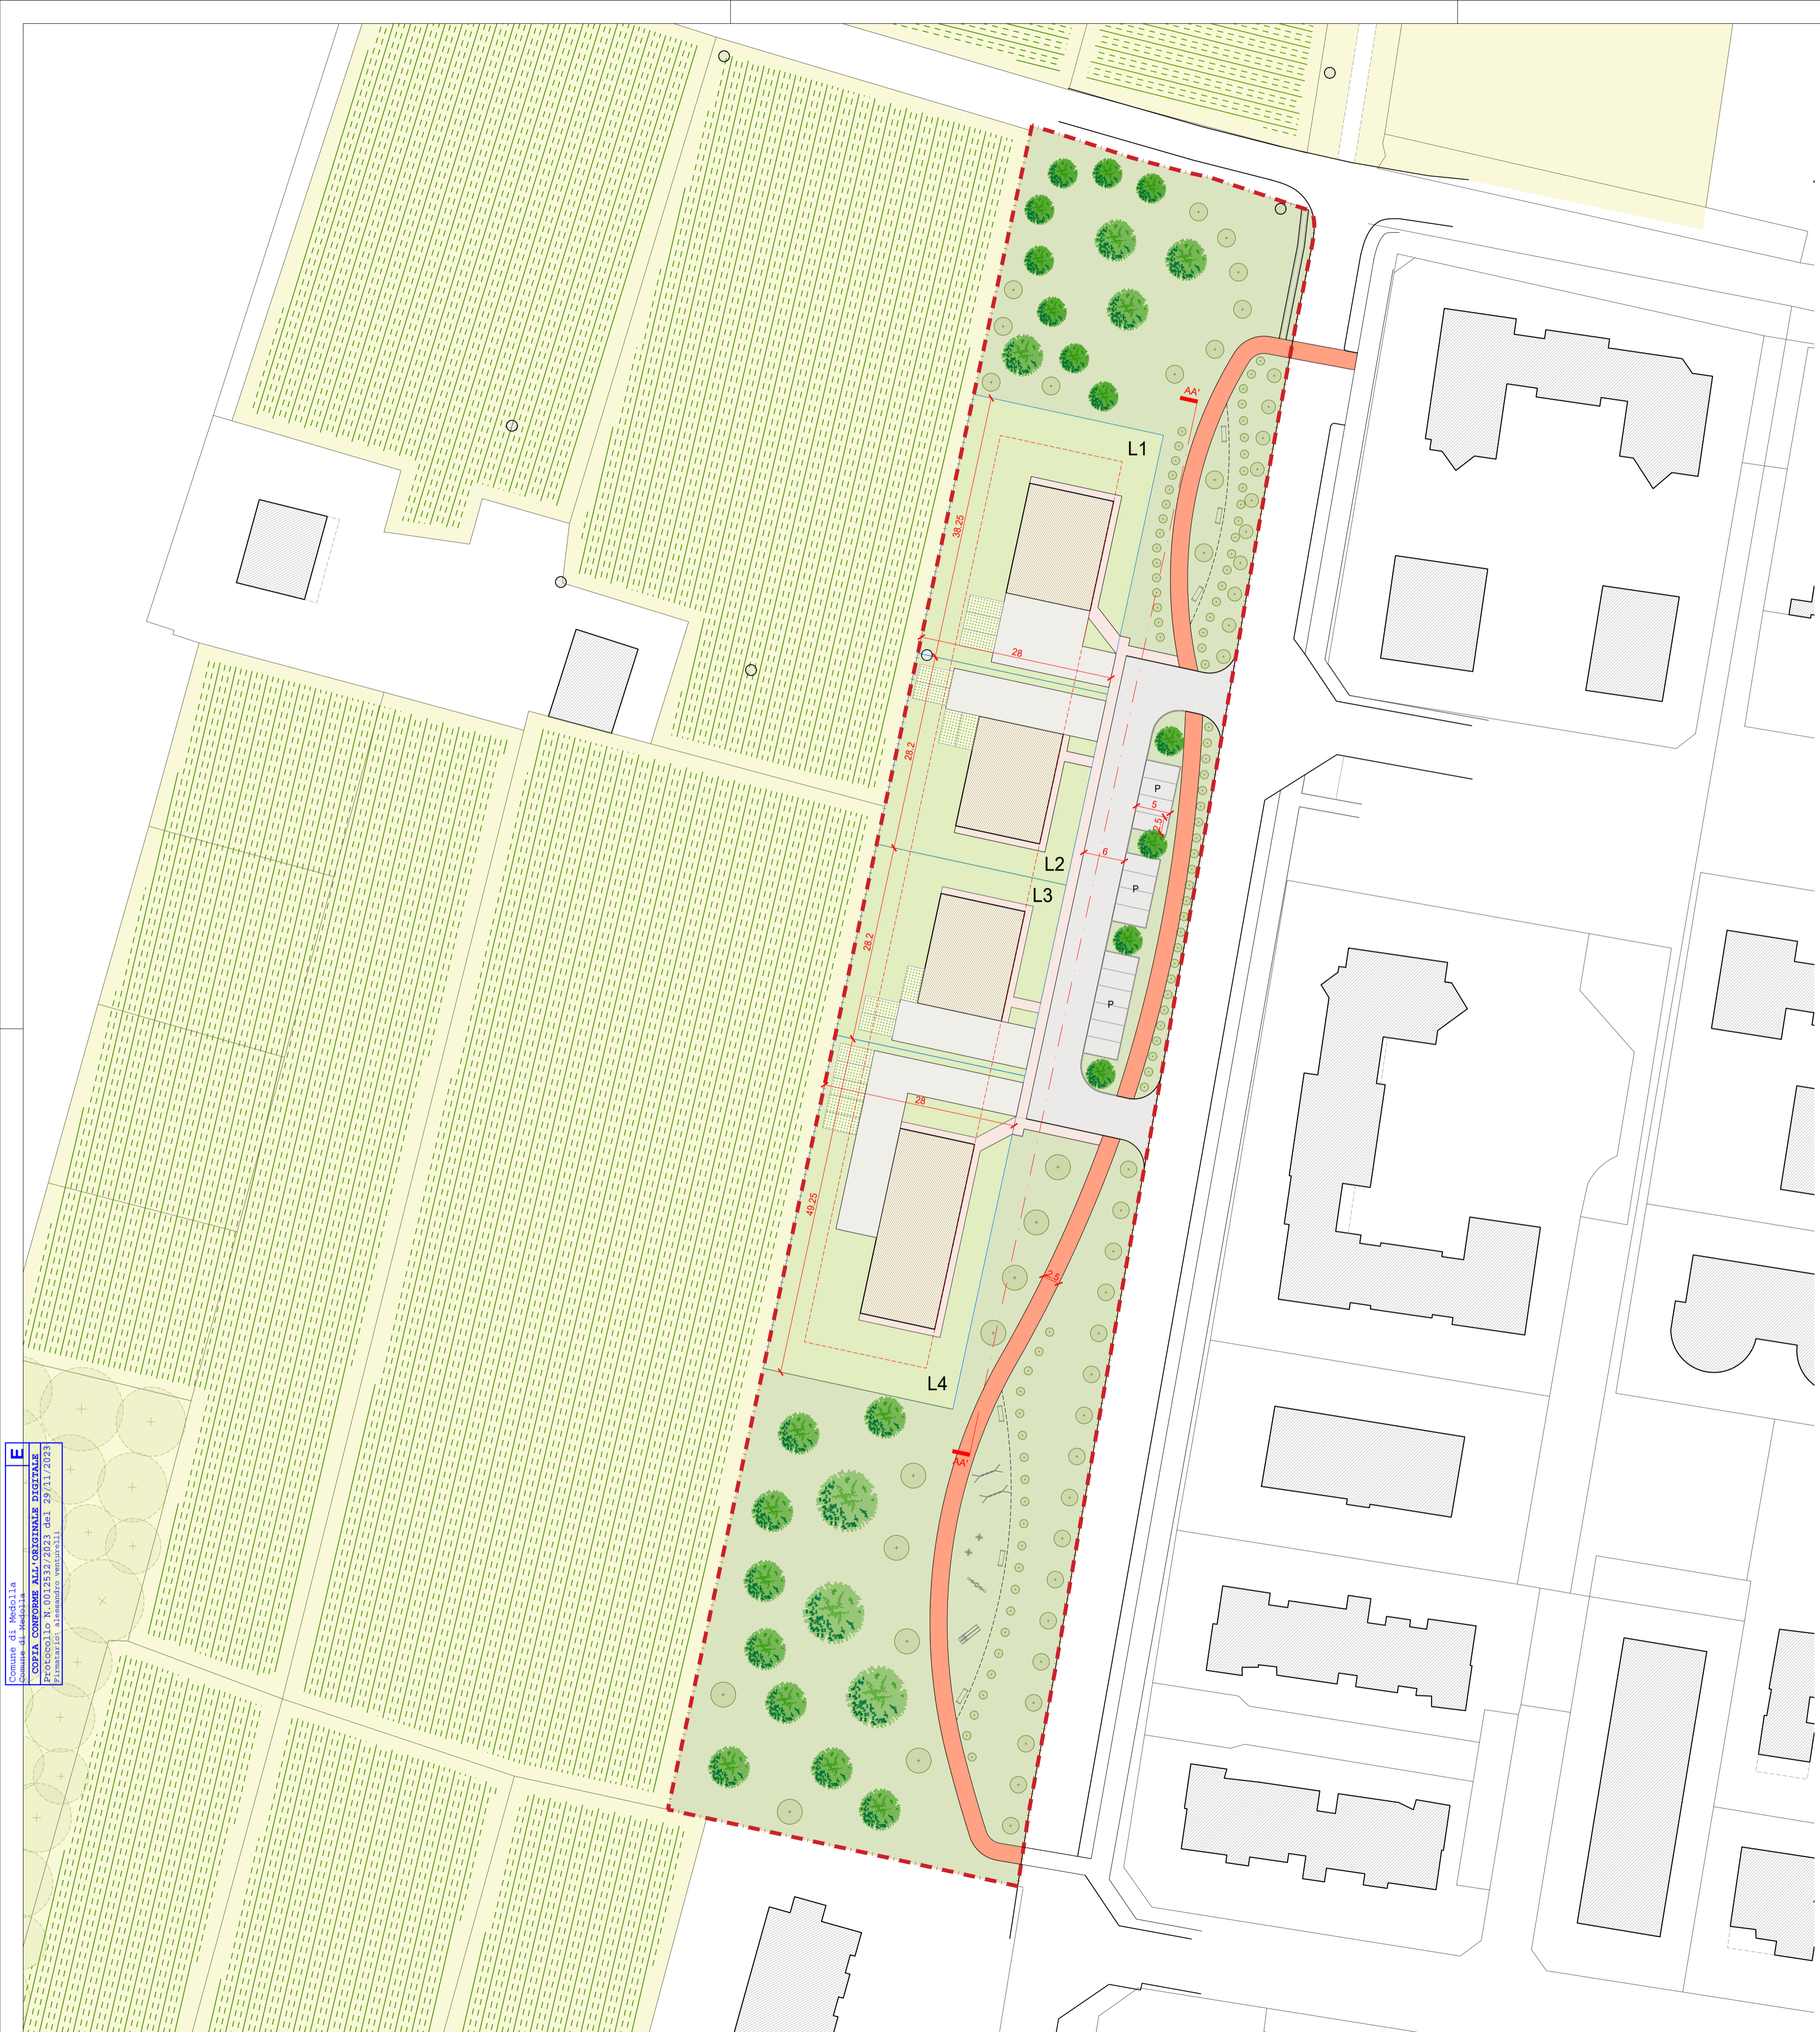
L1
38.25
28
28.2
P
5
2.5
6
P
L2
L3
28.2
P
28
49.25
2.5
L4
AA'
AA'

Comune di Medolla
Comune di Medolla
E
COPIA CONFORME ALL'ORIGINALE DIGITALE
Protocollo N.0012532/2023 del 29/11/2023
Firmatario: alessandro venturelli